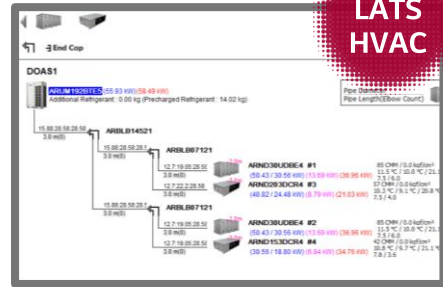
LATS HVAC

End Cop

DOAS1

ARUM192BTE5 (55.93 kW) (58.49 kW)
Additional Refrigerant : 0.00 kg (Precharged Refrigerant : 14.02 kg)

Pipe Diameter
Pipe Length(Elbow Count)

15.88:28.58:28.58
3.0 m(0)

ARBLB14521

15.88:28.58:28.5
3.0 m(0)

ARBLB07121

12.7:19.05:28.58
3.0 m(0)

ARND38UDBE4 #1
(58.43 / 30.56 kW) (13.69 kW) (36.96 kW)

85 CMM / 0.0 kgf/cm²
11.5 °C / 10.8 °C / 21.3
7.5 / 6.0

12.7:22.2:28.58
3.0 m(0)

ARND203DCR4 #3
(40.82 / 24.48 kW) (8.79 kW) (21.03 kW)

57 CMM / 0.0 kgf/cm²
10.3 °C / 9.1 °C / 20.8 °C
7.5 / 4.0

15.88:28.58:28.5
3.0 m(0)

ARBLB07121

12.7:19.05:28.58
3.0 m(0)

ARND38UDBE4 #2
(58.43 / 30.56 kW) (13.69 kW) (36.96 kW)

85 CMM / 0.0 kgf/cm²
11.5 °C / 10.8 °C / 21.3
7.5 / 6.0

12.7:19.05:28.58
3.0 m(0)

ARND153DCR4 #4
(30.56 / 18.80 kW) (6.84 kW) (34.78 kW)

42 CMM / 0.0 kgf/cm²
10.8 °C / 9.7 °C / 21.1 °C
7.8 / 3.6